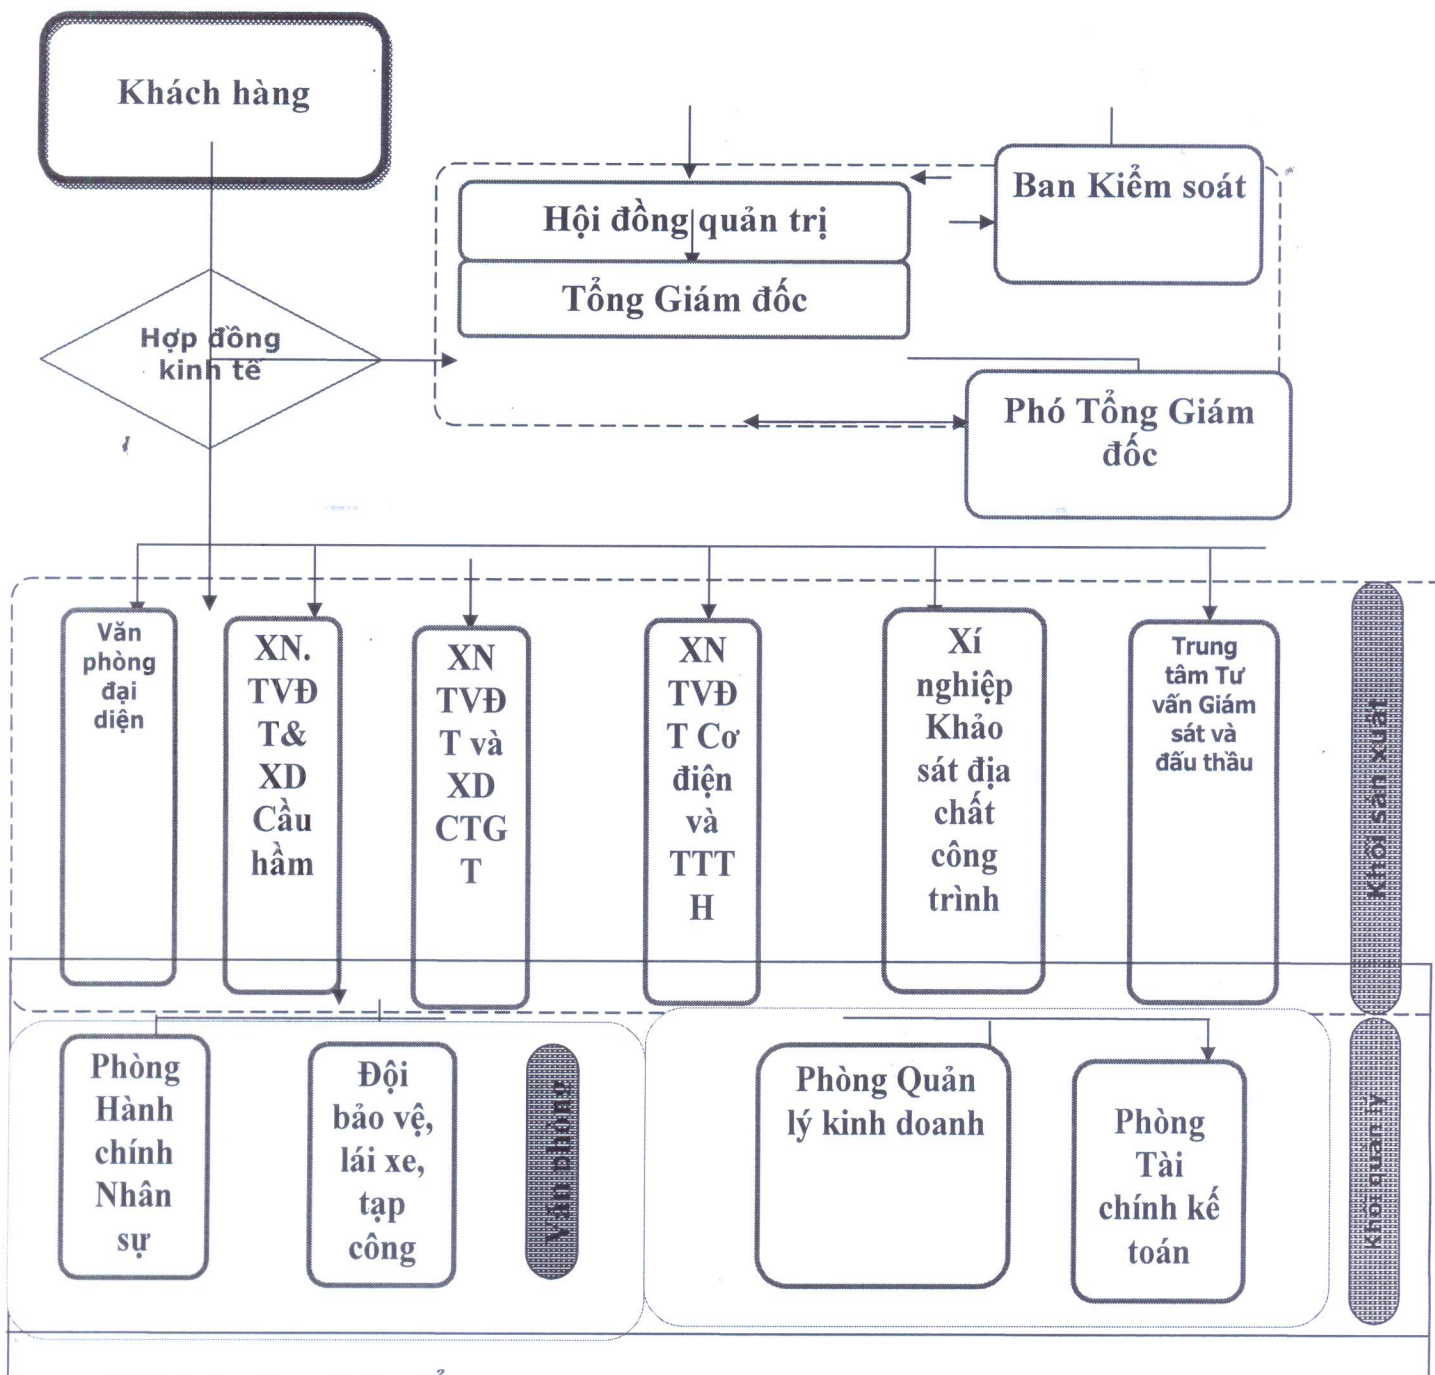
Khách hàng

Hội đồng quản trị

Tổng Giám đốc

Ban Kiểm soát

Hợp đồng kinh tế

Phó Tổng Giám đốc

Văn phòng đại diện

XN. TVĐT& XD Cầu hầm

XN TVĐT và XD CTGT

XN TVĐT Cơ điện và TTTH

Xí nghiệp Khảo sát địa chất công trình

Trung tâm Tư vấn Giám sát và đấu thầu

Khối sản xuất

Phòng Hành chính Nhân sự

Đội bảo vệ, lái xe, tạp công

Văn phòng

Phòng Quản lý kinh doanh

Phòng Tài chính kế toán

Khối quản lý